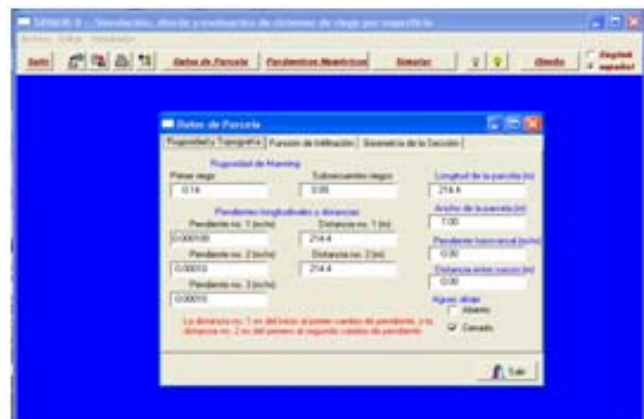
SIRMOD II - Simulación, diseño y evaluación de sistemas de riego por superficie
Archivo Editar Resultados
Salir Datos de Parcela Parámetros Numéricos Simular Diseño English español

Datos de Parcela
Rugosidad y Topografía | Función de Infiltración | Geometría de la Sección
Rugosidad de Manning
Primer riego
0.14
Subsecuentes riegos
0.06
Longitud de la parcela (m)
214.4
Pendientes longitudinales y distancias
Pendiente no. 1 (m/m)
0.000100
Distancia no. 1 (m)
214.4
Ancho de la parcela (m)
7.00
Pendiente no. 2 (m/m)
0.00010
Distancia no. 2 (m)
214.4
Pendiente transversal (m/m)
0.00
Pendiente no. 3 (m/m)
0.00010
Distancia entre surcos (m)
0.00
Aguas abajo
Abierto
Cerrado
La distancia no. 1 es del inicio al primer cambio de pendiente, y la distancia no. 2 es del primero al segundo cambio de pendiente.
Salir